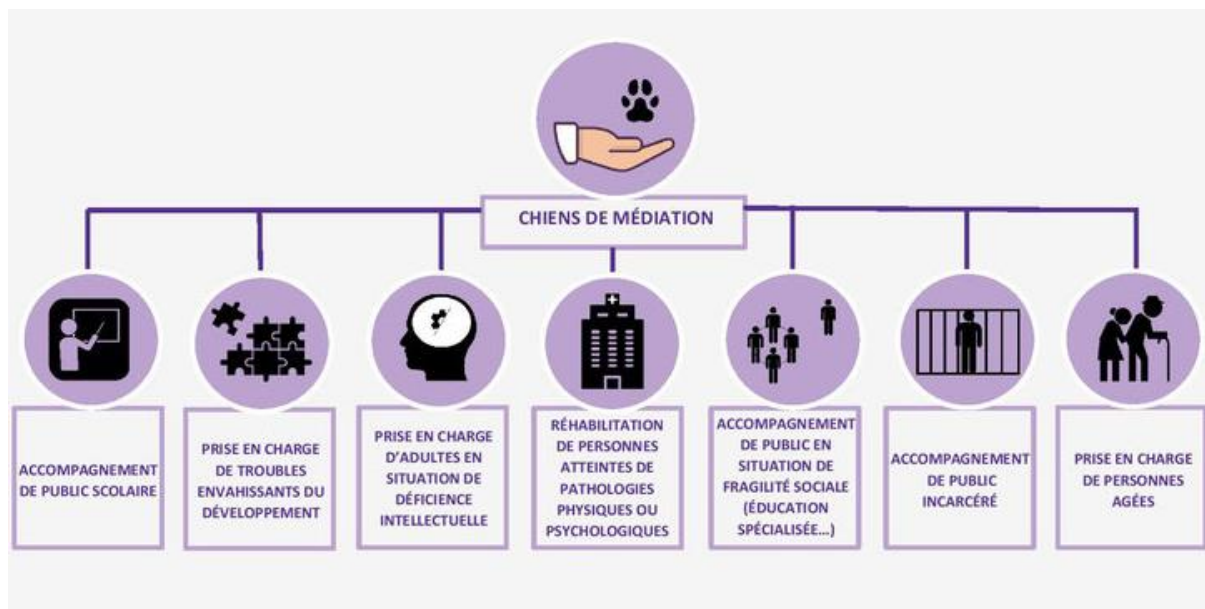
CHIENS DE MÉDIATION

ACCOMPAGNEMENT DE PUBLIC SCOLAIRE

PRISE EN CHARGE DE TROUBLES ENVAHISSANTS DU DÉVELOPPEMENT

PRISE EN CHARGE D'ADULTES EN SITUATION DE DÉFICIENCE INTELLECTUELLE

RÉHABILITATION DE PERSONNES ATTEINTES DE PATHOLOGIES PHYSIQUES OU PSYCHOLOGIQUES

ACCOMPAGNEMENT DE PUBLIC EN SITUATION DE FRAGILITÉ SOCIALE (ÉDUCATION SPÉCIALISÉE...)

ACCOMPAGNEMENT DE PUBLIC INCARCÉRÉ

PRISE EN CHARGE DE PERSONNES AGÉES